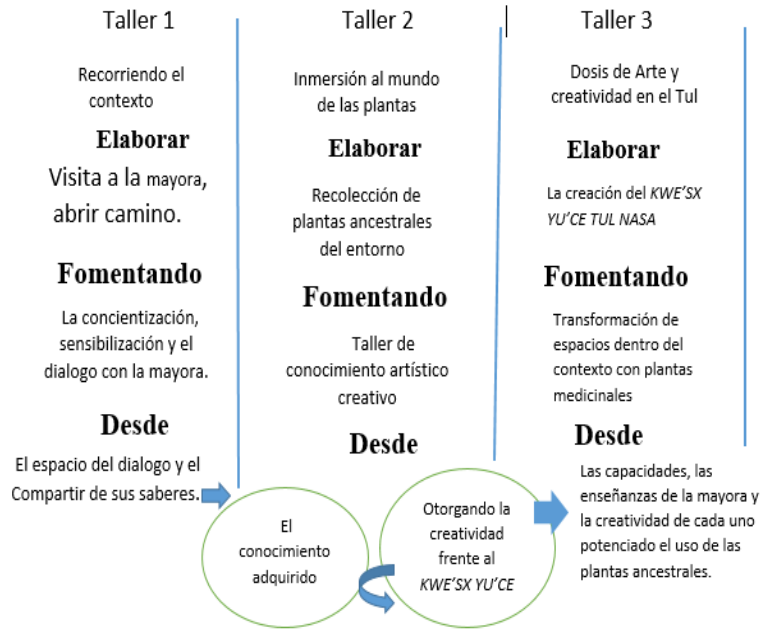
Taller 1

Recorriendo el contexto

Elaborar

Visita a la mayora, abrir camino.

Fomentando

La concientización, sensibilización y el dialogo con la mayora.

Desde

El espacio del dialogo y el Compartir de sus saberes.

Taller 2

Inmersión al mundo de las plantas

Elaborar

Recolección de plantas ancestrales del entorno

Fomentando

Taller de conocimiento artístico creativo

Desde

Taller 3

Dosis de Arte y creatividad en el Tul

Elaborar

La creación del KWE'SX YU'CE TUL NASA

Fomentando

Transformación de espacios dentro del contexto con plantas medicinales

Desde

Las capacidades, las enseñanzas de la mayora y la creatividad de cada uno potenciado el uso de las plantas ancestrales.

El conocimiento adquirido

Otorgando la creatividad frente al KWE'SX YU'CE